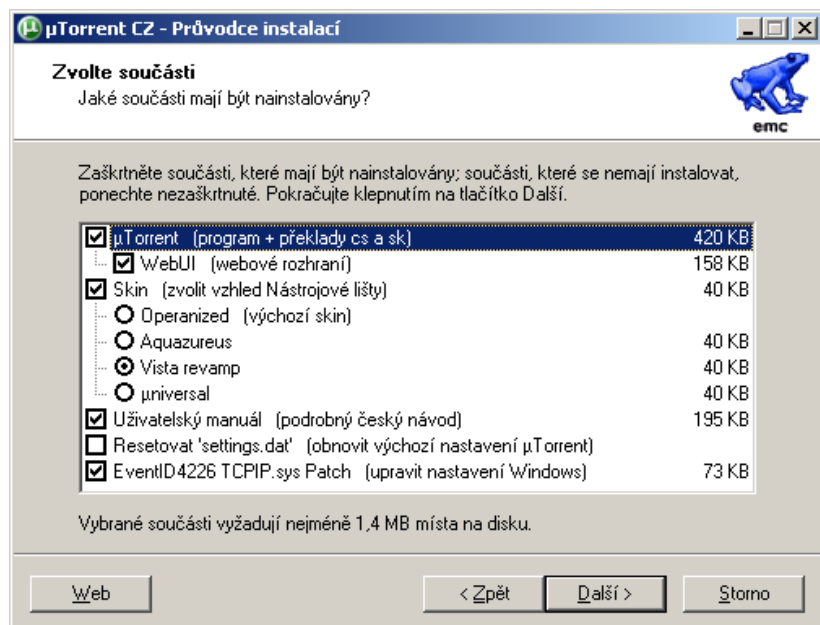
µTorrent CZ - Průvodce instalací

Zvolte součásti
Jaké součásti mají být nainstalovány?

emc

Zaškrtněte součásti, které mají být nainstalovány; součásti, které se nemají instalovat, ponechte nezaškrtnuté. Pokračujte klepnutím na tlačítko Další.

| | |
|---|---|
| µTorrent (program + překlady cs a sk) | 420 KB |
| WebUI (webové rozhraní) | 158 KB |
| Skin (zvolit vzhled Nástrojové lišty) | 40 KB |
| Operanized (výchozí skin) | |
| Aquazureus | 40 KB |
| Vista revamp | 40 KB |
| µniversal | 40 KB |
| Uživatelský manuál (podrobný český návod) | 195 KB |
| Resetovat 'settings.dat' (obnovit výchozí nastavení µTorrent) | |
| EventID4226 TCPIP.sys Patch (upravit nastavení Windows) | 73 KB |

Vybrané součásti vyžadují nejméně 1,4 MB místa na disku.

Web
< Zpět
Další >
Storno